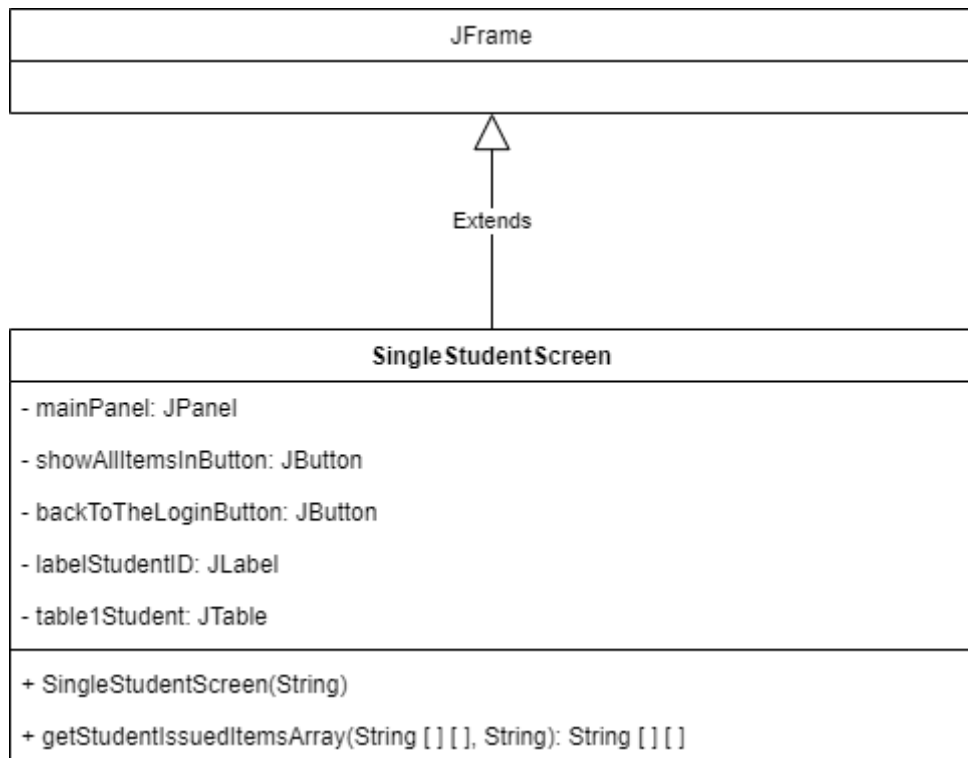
JFrame

Extends

SingleStudentScreen

- mainPanel: JPanel

- showAllItemsInButton: JButton

- backToTheLoginButton: JButton

- labelStudentID: JLabel

- table1Student: JTable

+ SingleStudentScreen(String)

+ getStudentIssuedItemsArray(String [ ] [ ], String): String [ ] [ ]